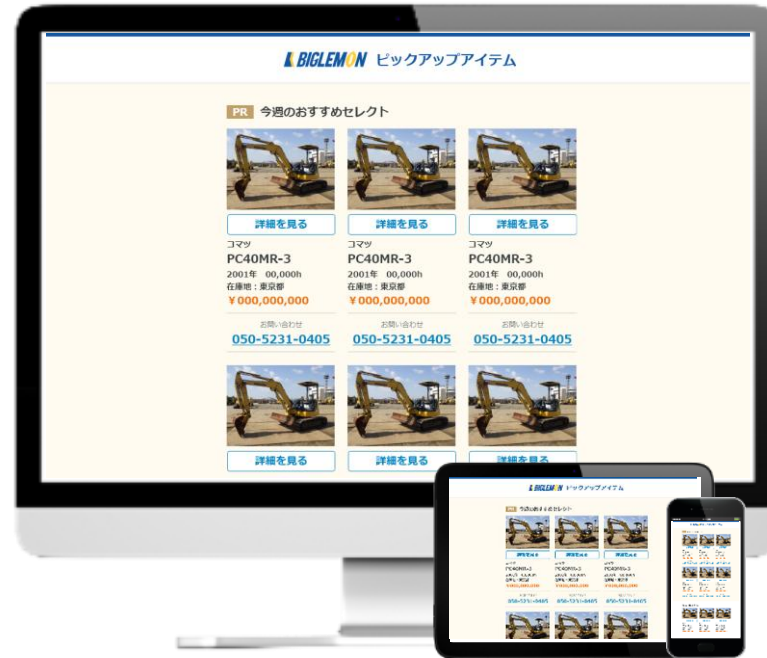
BIGLEMON ピックアップアイテム

PR 今週のおすすめセレクト

詳細を見る
コマツ
PC40MR-3
2001年 00,000h
在庫地：東京都
￥000,000,000
お問い合わせ
050-5231-0405

詳細を見る
コマツ
PC40MR-3
2001年 00,000h
在庫地：東京都
￥000,000,000
お問い合わせ
050-5231-0405

詳細を見る
コマツ
PC40MR-3
2001年 00,000h
在庫地：東京都
￥000,000,000
お問い合わせ
050-5231-0405

詳細を見る

詳細を見る

詳細を見る

BIGLEMON ピックアップアイテム

今週のおすすめセレクト

PC40MR-3
PC40MR-3
PC40MR-3
050-5231-0405
050-5231-0405
050-5231-0405